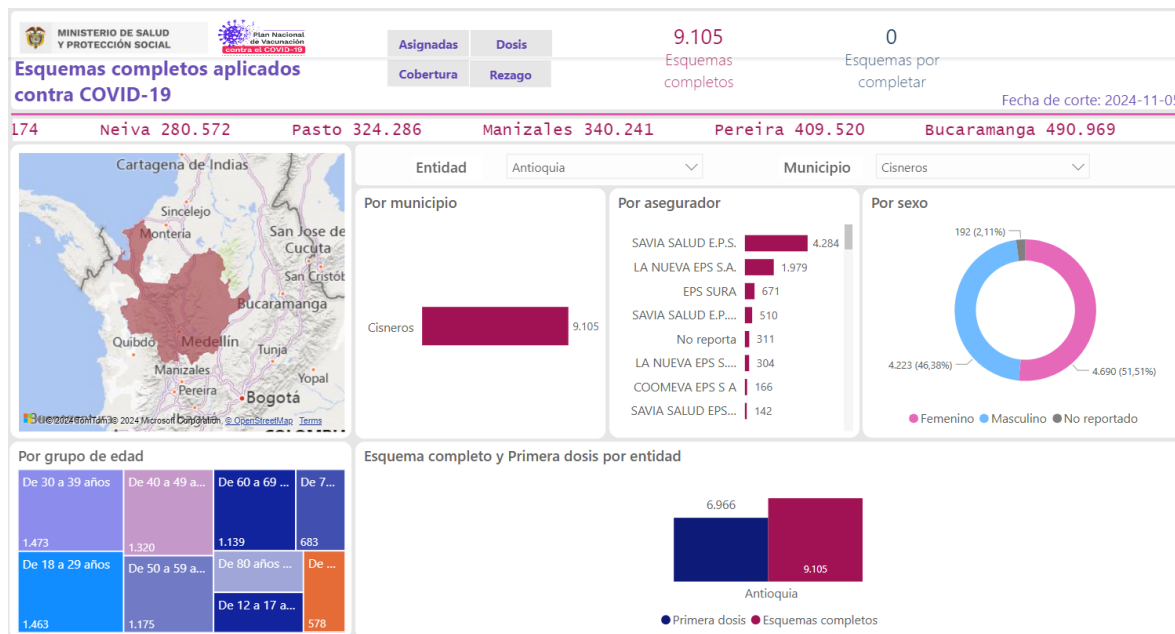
MINISTERIO DE SALUD Y PROTECCIÓN SOCIAL

Plan Nacional de Vacunación contra el COVID-19

Esquemas completos aplicados contra COVID-19

Asignadas | Dosis
Cobertura | Rezago

9.105
Esquemas completos

0
Esquemas por completar

Fecha de corte: 2024-11-0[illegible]

174 Neiva 280.572 Pasto 324.286 Manizales 340.241 Pereira 409.520 Bucaramanga 490.969

Cartagena de Indias
Sincelejo
Montería
San José de Cúcuta
San Cristóbal
Bucaramanga
Quibdó
Medellín
Tunja
Manizales
Pereira
Yopal
Bogotá
© 2024 TomTom, © 2024 Microsoft Corporation, © OpenStreetMap Terms

Entidad Antioquia
Municipio Cisneros

Por municipio
Cisneros 9.105

Por asegurador
SAVIA SALUD E.P.S. 4.284
LA NUEVA EPS S.A. 1.979
EPS SURA 671
SAVIA SALUD E.P.... 510
No reporta 311
LA NUEVA EPS S.... 304
COOMEVA EPS S A 166
SAVIA SALUD EPS... 142

Por sexo
192 (2,11%)
4.223 (46,38%)
4.690 (51,51%)
Femenino Masculino No reportado

Por grupo de edad
De 30 a 39 años 1.473
De 40 a 49 a... 1.320
De 60 a 69 ... 1.139
De 7... 683
De 18 a 29 años 1.463
De 50 a 59 a... 1.175
De 80 años ...
De 12 a 17 a...
De ... 578

Esquema completo y Primera dosis por entidad
6.966
9.105
Antioquia
Primera dosis Esquemas completos